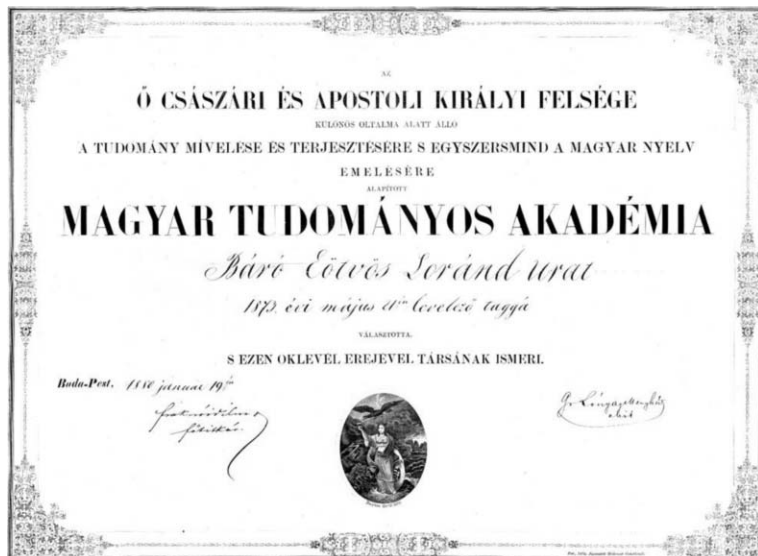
AZ

Ő CSÁSZÁRI ÉS APOSTOLI KIRÁLYI FELSÉGE

KÜLÖNÖS OLTALMA ALATT ÁLLÓ

A TUDOMÁNY MÍVELÉSE ÉS TERJESZTÉSÉRE S EGYSZERSMIND A MAGYAR NYELV EMELÉSÉRE

ALAPÍTOTT

MAGYAR TUDOMÁNYOS AKADÉMIA

Báró Eötvös Loránd urat

1873. évi május 21ᵉⁿ levelező taggá

VÁLASZTOTTA

S EZEN OKLEVÉL EREJÉVEL TÁRSÁNAK ISMERI.

Buda-Pest, 1880 január 19ᵉⁿ

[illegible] titkár

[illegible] elnök

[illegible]